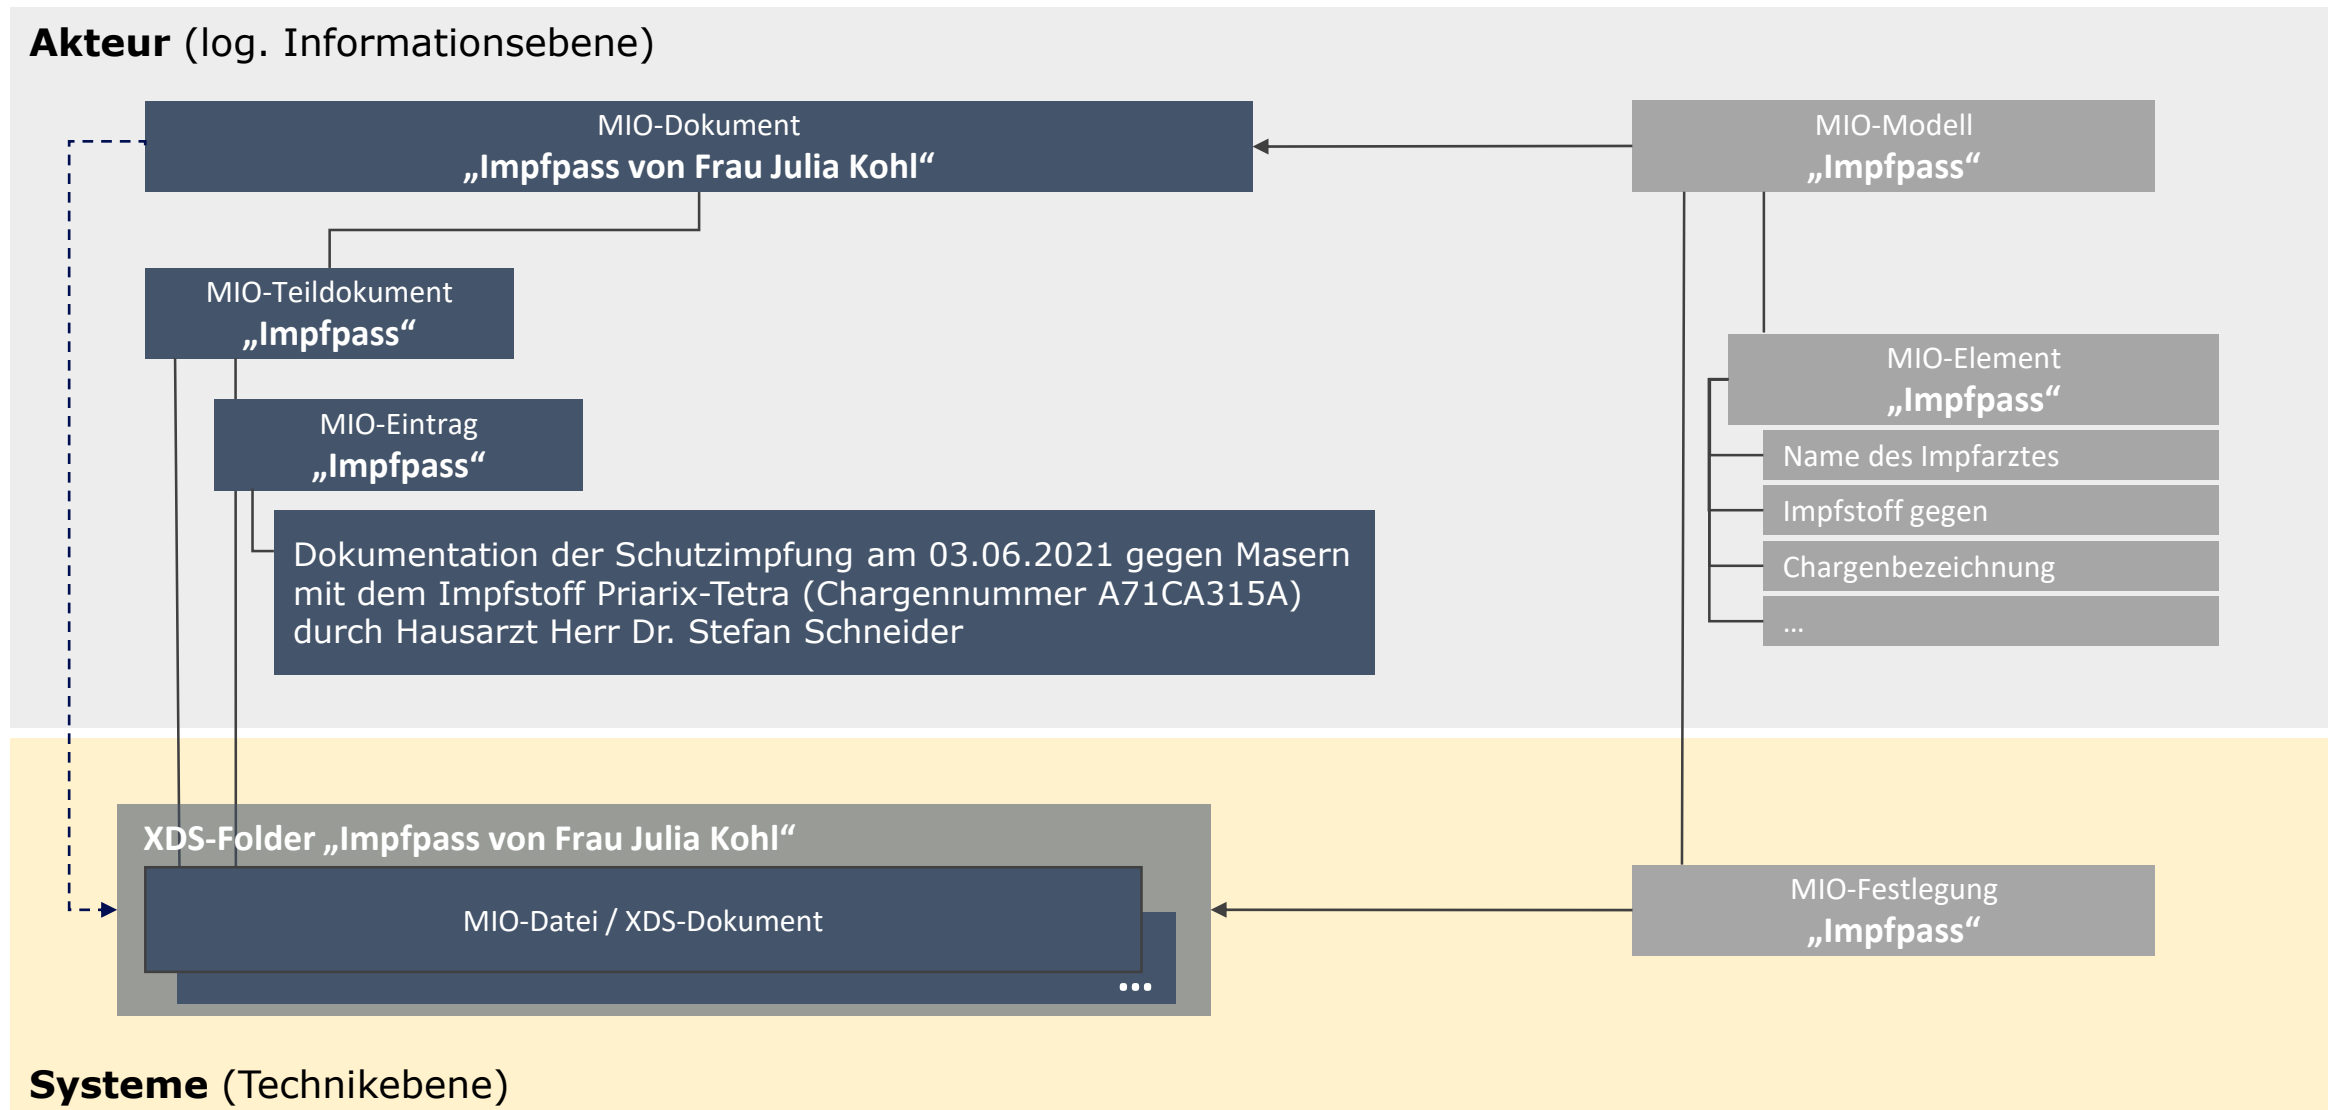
**Akteur** (log. Informationsebene)

MIO-Dokument
**„Impfpass von Frau Julia Kohl“**

MIO-Modell
**„Impfpass“**

MIO-Teildokument
**„Impfpass“**

MIO-Eintrag
**„Impfpass“**

Dokumentation der Schutzimpfung am 03.06.2021 gegen Masern mit dem Impfstoff Priarix-Tetra (Chargennummer A71CA315A) durch Hausarzt Herr Dr. Stefan Schneider

MIO-Element
**„Impfpass“**

Name des Impfarztes

Impfstoff gegen

Chargenbezeichnung

...

**XDS-Folder „Impfpass von Frau Julia Kohl“**

MIO-Datei / XDS-Dokument

...

MIO-Festlegung
**„Impfpass“**

**Systeme** (Technikebene)